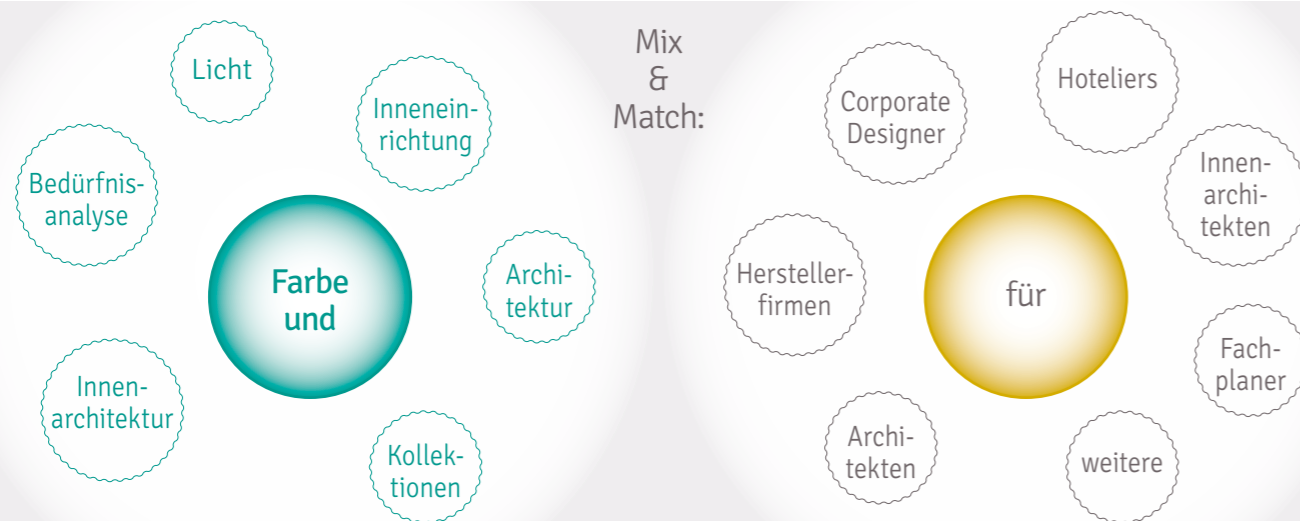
Mix & Match:

Licht

Inneneinrichtung

Bedürfnisanalyse

Farbe und

Architektur

Innenarchitektur

Kollektionen

Corporate Designer

Hoteliers

Innenarchitekten

Herstellerfirmen

für

Fachplaner

Architekten

weitere